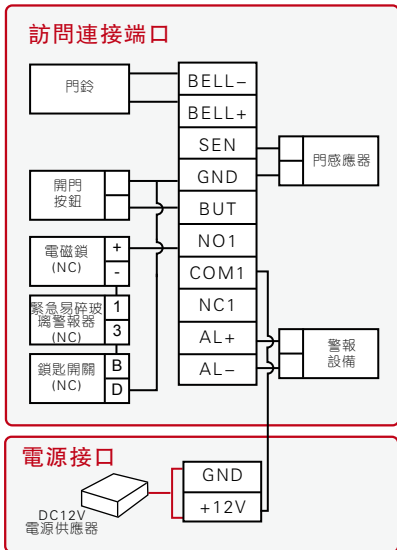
訪問連接端口

門鈴

BELL−

BELL+

SEN

門感應器

GND

開門按鈕

BUT

電磁鎖 (NC)

+

-

NO1

COM1

緊急易碎玻璃警報器 (NC)

1

3

NC1

AL+

警報設備

鎖匙開關 (NC)

B

D

AL−

電源接口

GND

+12V

DC12V 電源供應器